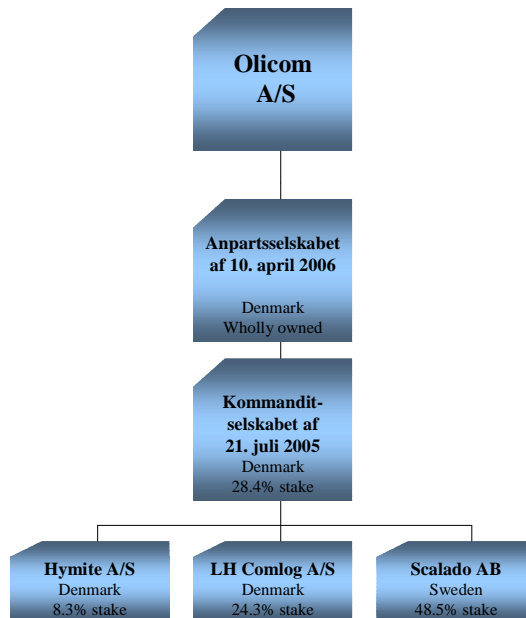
Olicom A/S

Anpartsselskabet af 10. april 2006

Denmark
Wholly owned

Kommandit-selskabet af 21. juli 2005
Denmark
28.4% stake

Hymite A/S
Denmark
8.3% stake

LH Comlog A/S
Denmark
24.3% stake

Scalado AB
Sweden
48.5% stake